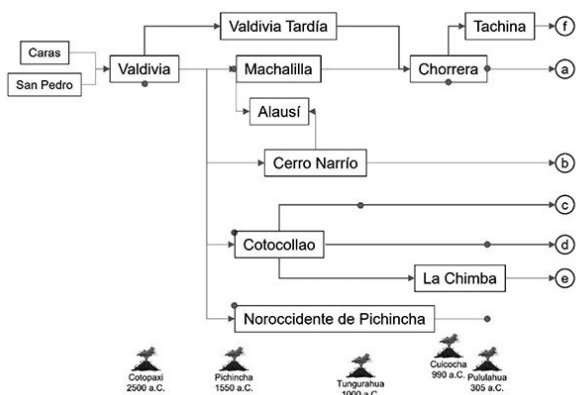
Caras

San Pedro

Valdivia

Valdivia Tardía

Machalilla

Alausí

Cerro Narrío

Chorrera

Tachina

f

a

b

c

d

e

Cotocollao

La Chimba

Noroccidente de Pichincha

Cotopaxi
2500 a.C.

Pichincha
1550 a.C.

Tungurahua
1000 a.C.

Cuicocha
990 a.C.

Pululahua
305 a.C.